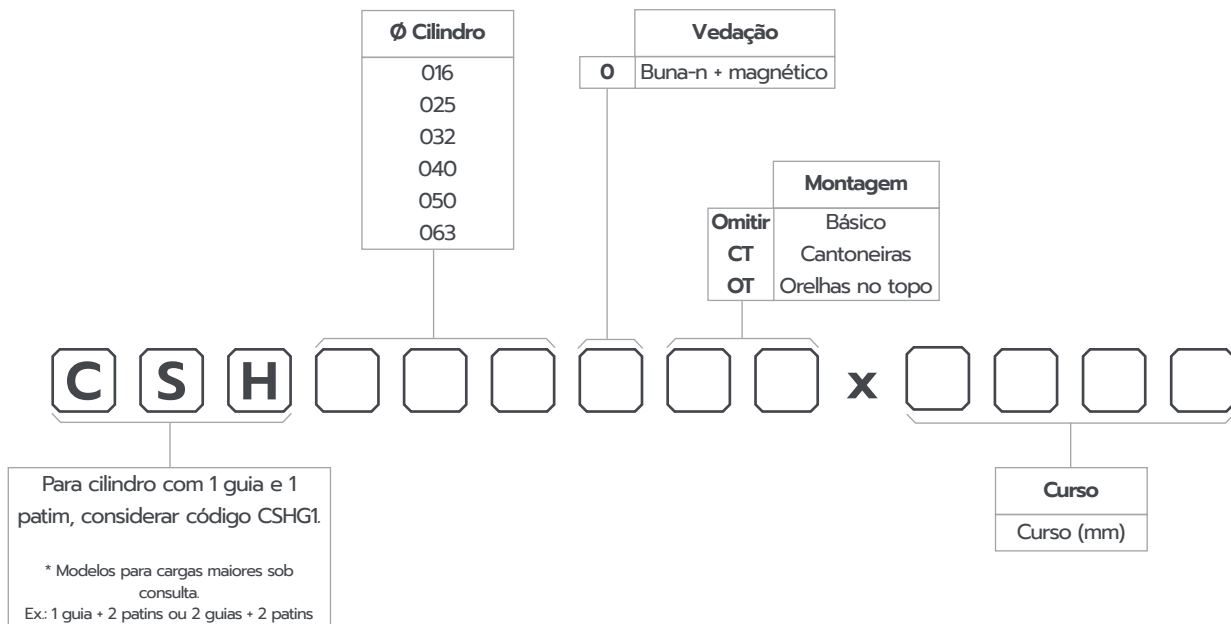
| Ø Cilindro |
|---|
| 016 |
| 025 |
| 032 |
| 040 |
| 050 |
| 063 |

| | Vedação |
|---|---|
| 0 | Buna-n + magnético |

| | Montagem |
|---|---|
| Omitir | Básico |
| CT | Cantoneiras |
| OT | Orelhas no topo |

C S H x

Para cilindro com 1 guia e 1 patim, considerar código CSHG1.

* Modelos para cargas maiores sob consulta.
Ex.: 1 guia + 2 patins ou 2 guias + 2 patins

| Curso |
|---|
| Curso (mm) |